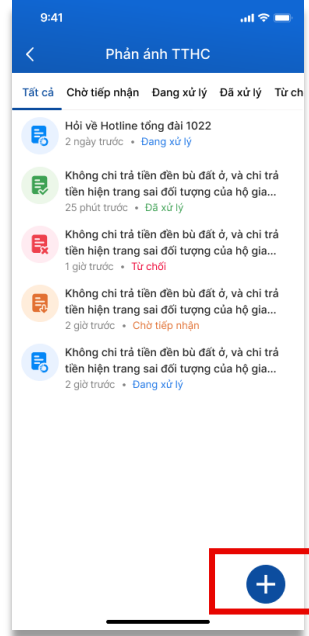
9:41

Phản ánh TTHC

Tất cả | Chờ tiếp nhận | Đang xử lý | Đã xử lý | Từ ch

Hỏi về Hotline tổng đài 1022
2 ngày trước • Đang xử lý

Không chi trả tiền đền bù đất ở, và chi trả tiền hiện trang sai đối tượng của hộ gia...
25 phút trước • Đã xử lý

Không chi trả tiền đền bù đất ở, và chi trả tiền hiện trang sai đối tượng của hộ gia...
1 giờ trước • Từ chối

Không chi trả tiền đền bù đất ở, và chi trả tiền hiện trang sai đối tượng của hộ gia...
2 giờ trước • Chờ tiếp nhận

Không chi trả tiền đền bù đất ở, và chi trả tiền hiện trang sai đối tượng của hộ gia...
2 giờ trước • Đang xử lý

+